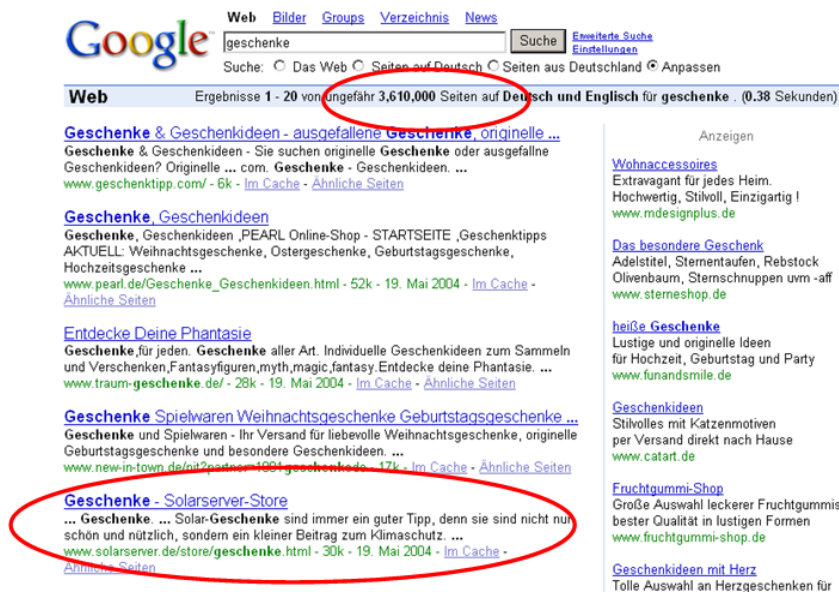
Google

Web Bilder Groups Verzeichnis News

geschenke

Suche

Erweiterte Suche
Einstellungen

Suche: Das Web Seiten auf Deutsch Seiten aus Deutschland Anpassen

Web

Ergebnisse 1 - 20 von ungefähr 3,610,000 Seiten auf Deutsch und Englisch für geschenke . (0.38 Sekunden)

Geschenke & Geschenkideen - ausgefallene Geschenke, originelle ...
Geschenke & Geschenkideen - Sie suchen originelle Geschenke oder ausgefallene Geschenkideen? Originelle ... com. Geschenke - Geschenkideen. ...
www.geschenktipp.com/ - 6k - Im Cache - Ähnliche Seiten

Geschenke, Geschenkideen
Geschenke, Geschenkideen ,PEARL Online-Shop - STARTSEITE ,Geschenktipps AKTUELL: Weihnachtsgeschenke, Ostergeschenke, Geburtstagsgeschenke, Hochzeitsgeschenke ...
www.pearl.de/Geschenke_Geschenkideen.html - 52k - 19. Mai 2004 - Im Cache - Ähnliche Seiten

Entdecke Deine Phantasie
Geschenke,für jeden. Geschenke aller Art. Individuelle Geschenkideen zum Sammeln und Verschenken,Fantasyfiguren,myth,magic,fantasy.Entdecke deine Phantasie. ...
www.traum-geschenke.de/ - 28k - 19. Mai 2004 - Im Cache - Ähnliche Seiten

Geschenke Spielwaren Weihnachtsgeschenke Geburtstagsgeschenke ...
Geschenke und Spielwaren - Ihr Versand für liebevolle Weihnachtsgeschenke, originelle Geburtstagsgeschenke und besondere Geschenkideen. ...
www.new-in-town.de/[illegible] - 17k - Im Cache - Ähnliche Seiten

Geschenke - Solarserver-Store
... Geschenke. ... Solar-Geschenke sind immer ein guter Tipp, denn sie sind nicht nur schön und nützlich, sondern ein kleiner Beitrag zum Klimaschutz. ...
www.solarserver.de/store/geschenke.html - 30k - 19. Mai 2004 - Im Cache - Ähnliche Seiten

Anzeigen

Wohnaccessoires
Extravagant für jedes Heim.
Hochwertig, Stilvoll, Einzigartig !
www.mdesignplus.de

Das besondere Geschenk
Adelstitel, Sternentaufen, Rebstock Olivenbaum, Sternschnuppen uvm -aff
www.sterneshop.de

heiße Geschenke
Lustige und originelle Ideen
für Hochzeit, Geburtstag und Party
www.funandsmile.de

Geschenkideen
Stilvolles mit Katzenmotiven
per Versand direkt nach Hause
www.catart.de

Fruchtgummi-Shop
Große Auswahl leckerer Fruchtgummis
bester Qualität in lustigen Formen
www.fruchtgummi-shop.de

Geschenkideen mit Herz
Tolle Auswahl an Herzgeschenken für